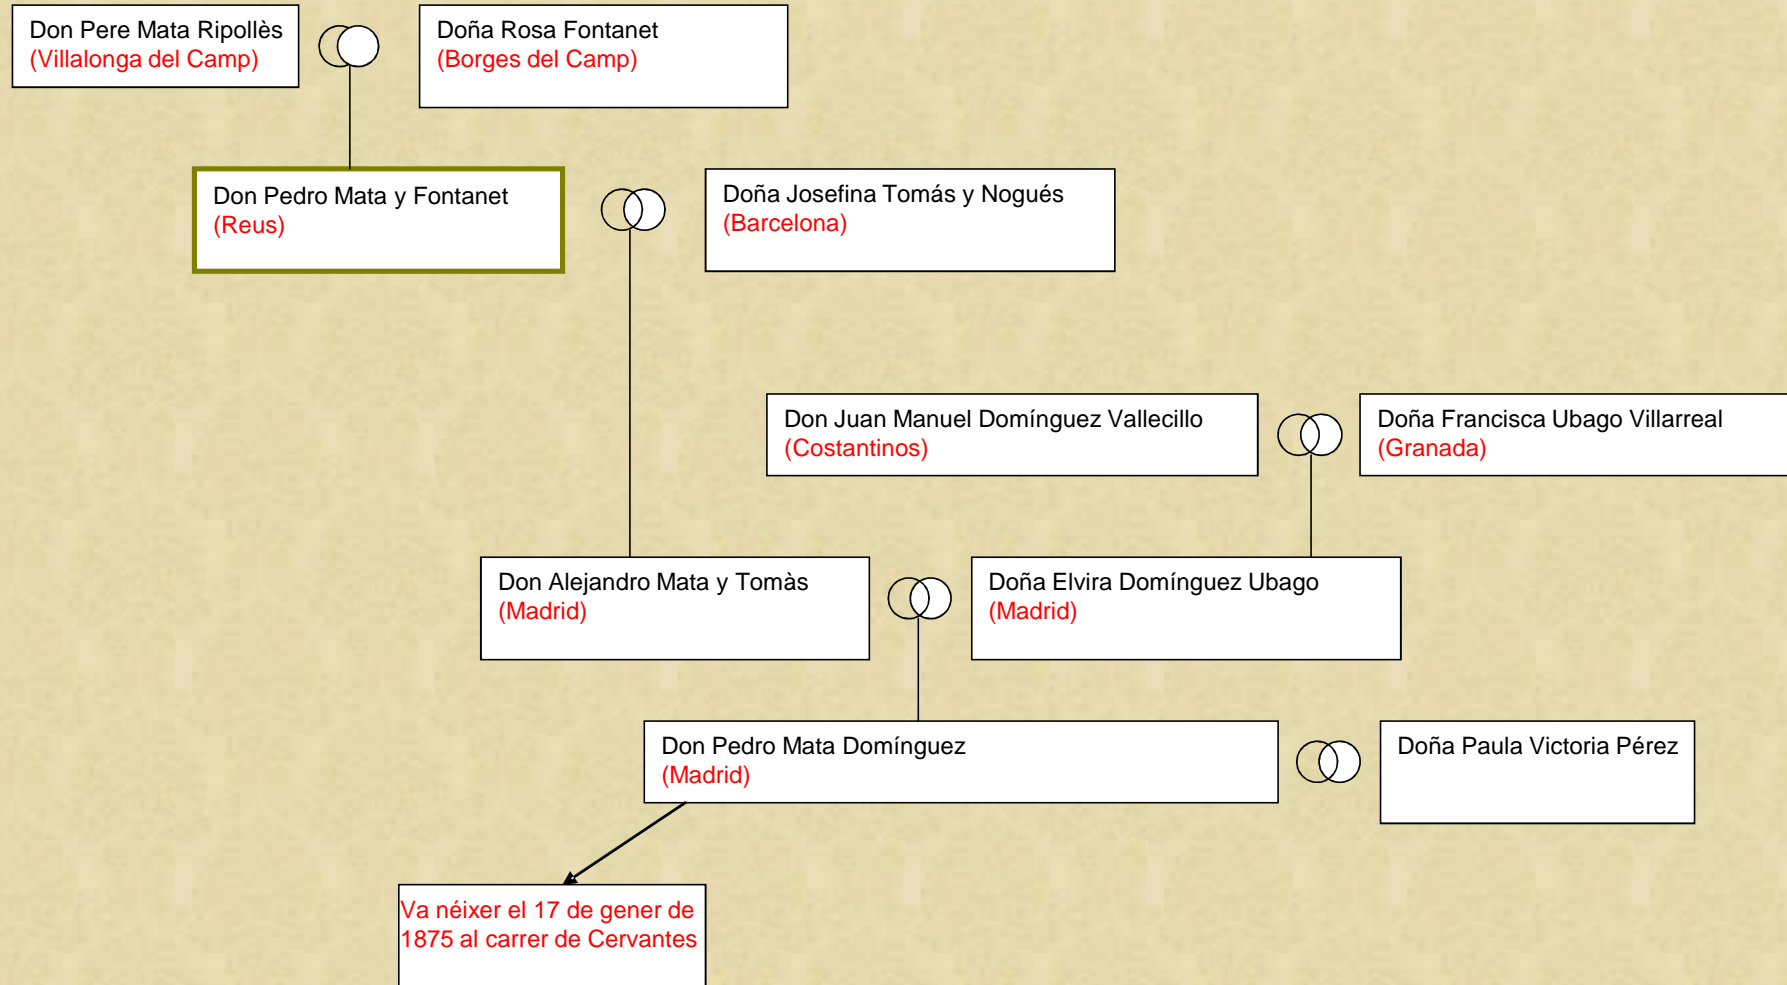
Don Pere Mata Ripollès
(Villalonga del Camp)

Doña Rosa Fontanet
(Borges del Camp)

Don Pedro Mata y Fontanet
(Reus)

Doña Josefina Tomás y Nogués
(Barcelona)

Don Juan Manuel Domínguez Vallecillo
(Costantinos)

Doña Francisca Ubago Villarreal
(Granada)

Don Alejandro Mata y Tomàs
(Madrid)

Doña Elvira Domínguez Ubago
(Madrid)

Don Pedro Mata Domínguez
(Madrid)

Doña Paula Victoria Pérez

Va néixer el 17 de gener de 1875 al carrer de Cervantes